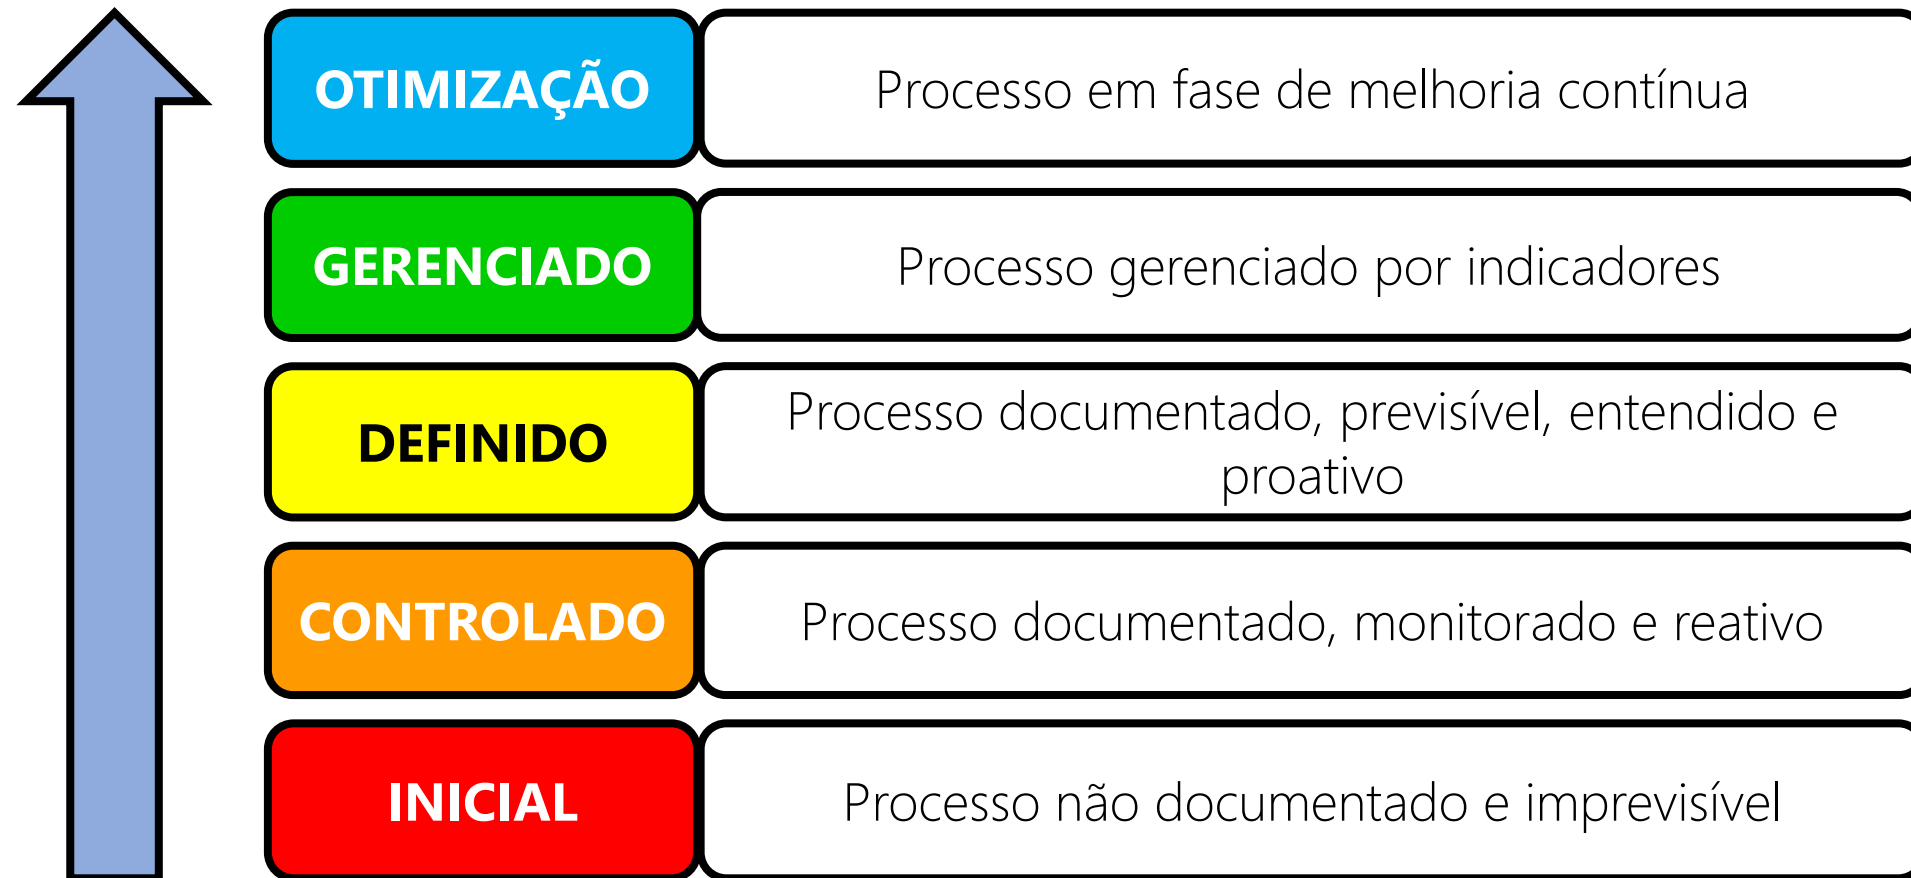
| | |
|---|---|
| OTIMIZAÇÃO | Processo em fase de melhoria contínua |
| GERENCIADO | Processo gerenciado por indicadores |
| DEFINIDO | Processo documentado, previsível, entendido e proativo |
| CONTROLADO | Processo documentado, monitorado e reativo |
| INICIAL | Processo não documentado e imprevisível |